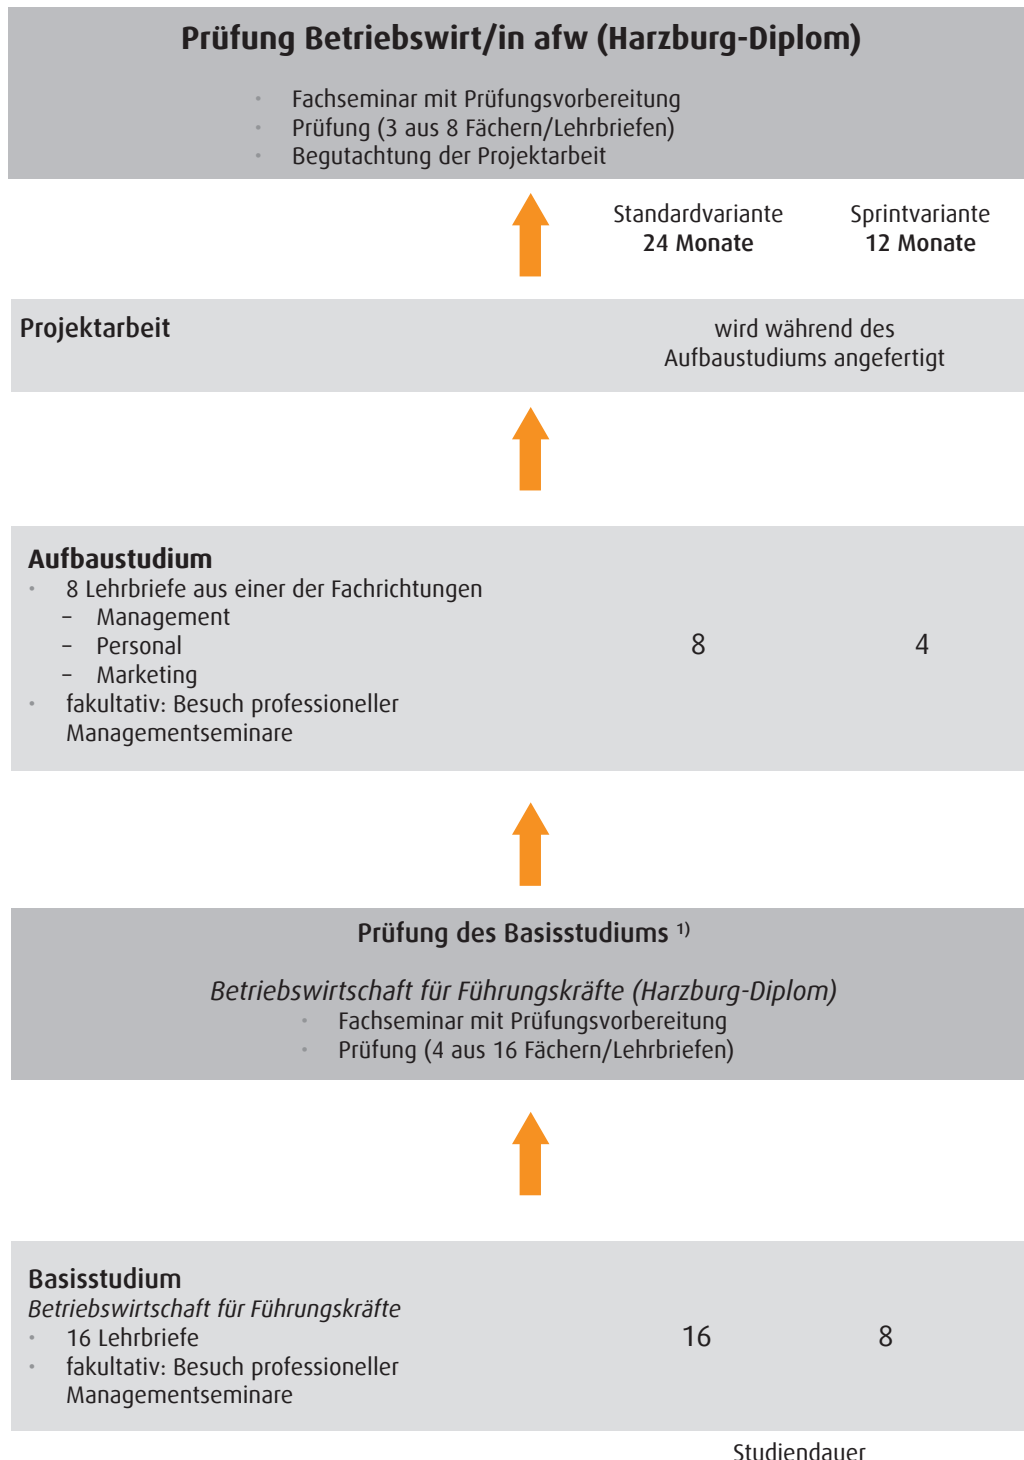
Prüfung Betriebswirt/in afw (Harzburg-Diplom)

- Fachseminar mit Prüfungsvorbereitung
- Prüfung (3 aus 8 Fächern/Lehrbriefen)
- Begutachtung der Projektarbeit

Standardvariante
24 Monate

Sprintvariante
12 Monate

Projektarbeit

wird während des Aufbaustudiums angefertigt

Aufbaustudium
- 8 Lehrbriefe aus einer der Fachrichtungen
  – Management
  – Personal
  – Marketing
- fakultativ: Besuch professioneller Managementseminare

8

4

Prüfung des Basisstudiums $^{1)}$

Betriebswirtschaft für Führungskräfte (Harzburg-Diplom)
- Fachseminar mit Prüfungsvorbereitung
- Prüfung (4 aus 16 Fächern/Lehrbriefen)

Basisstudium
Betriebswirtschaft für Führungskräfte
- 16 Lehrbriefe
- fakultativ: Besuch professioneller Managementseminare

16

8

Studiendauer